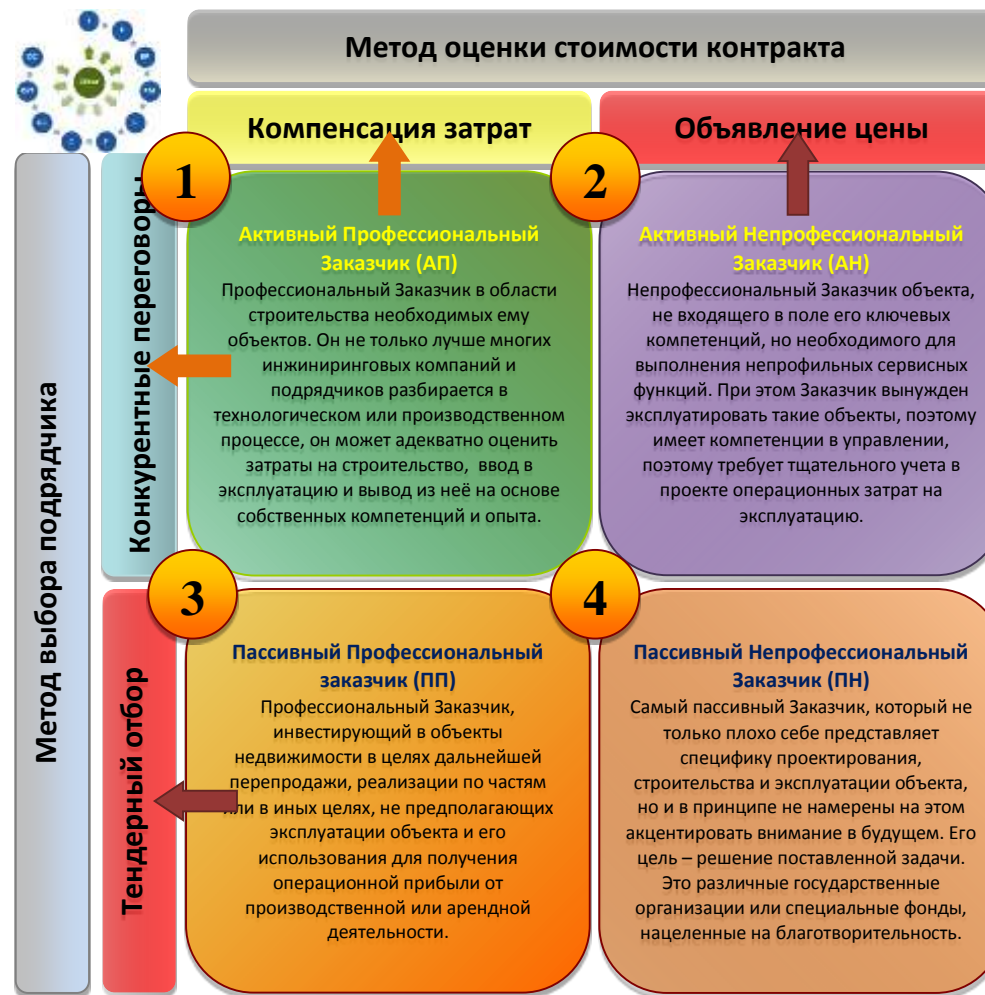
Метод оценки стоимости контракта

Компенсация затрат

Объявление цены

Метод выбора подрядчика

Конкурентные переговоры

Тендерный отбор

1

Активный Профессиональный Заказчик (АП)

Профессиональный Заказчик в области строительства необходимых ему объектов. Он не только лучше многих инжиниринговых компаний и подрядчиков разбирается в технологическом или производственном процессе, он может адекватно оценить затраты на строительство, ввод в эксплуатацию и вывод из неё на основе собственных компетенций и опыта.

2

Активный Непрофессиональный Заказчик (АН)

Непрофессиональный Заказчик объекта, не входящего в поле его ключевых компетенций, но необходимого для выполнения непрофильных сервисных функций. При этом Заказчик вынужден эксплуатировать такие объекты, поэтому имеет компетенции в управлении, поэтому требует тщательного учета в проекте операционных затрат на эксплуатацию.

3

Пассивный Профессиональный заказчик (ПП)

Профессиональный Заказчик, инвестирующий в объекты недвижимости в целях дальнейшей перепродажи, реализации по частям или в иных целях, не предполагающих эксплуатации объекта и его использования для получения операционной прибыли от производственной или арендной деятельности.

4

Пассивный Непрофессиональный Заказчик (ПН)

Самый пассивный Заказчик, который не только плохо себе представляет специфику проектирования, строительства и эксплуатации объекта, но и в принципе не намерены на этом акцентировать внимание в будущем. Его цель – решение поставленной задачи. Это различные государственные организации или специальные фонды, нацеленные на благотворительность.